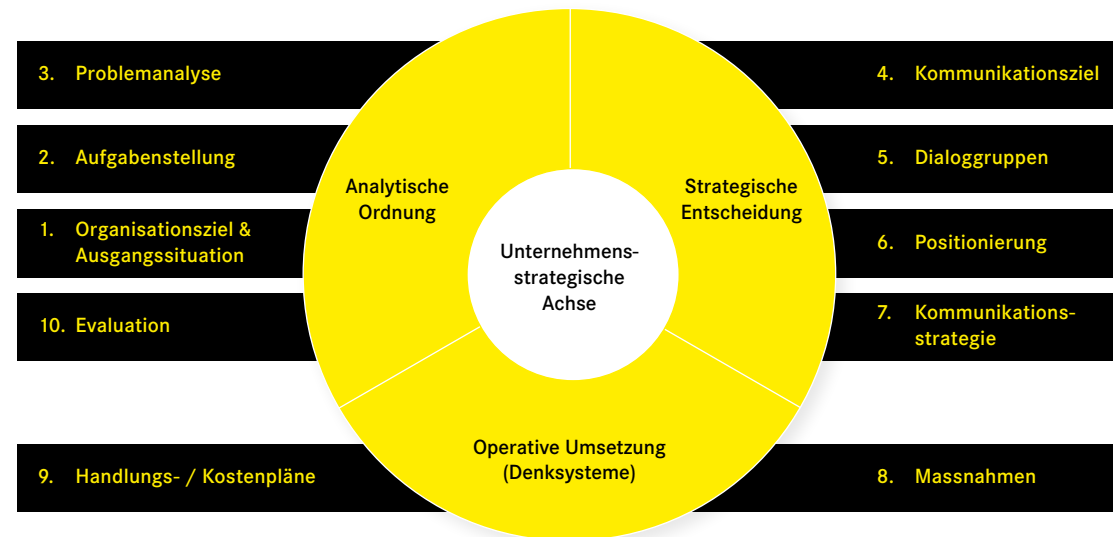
3. Problemanalyse

2. Aufgabenstellung

1. Organisationsziel & Ausgangssituation

10. Evaluation

9. Handlungs- / Kostenpläne

Analytische Ordnung

Unternehmensstrategische Achse

Strategische Entscheidung

Operative Umsetzung (Denksysteme)

4. Kommunikationsziel

5. Dialoggruppen

6. Positionierung

7. Kommunikationsstrategie

8. Massnahmen